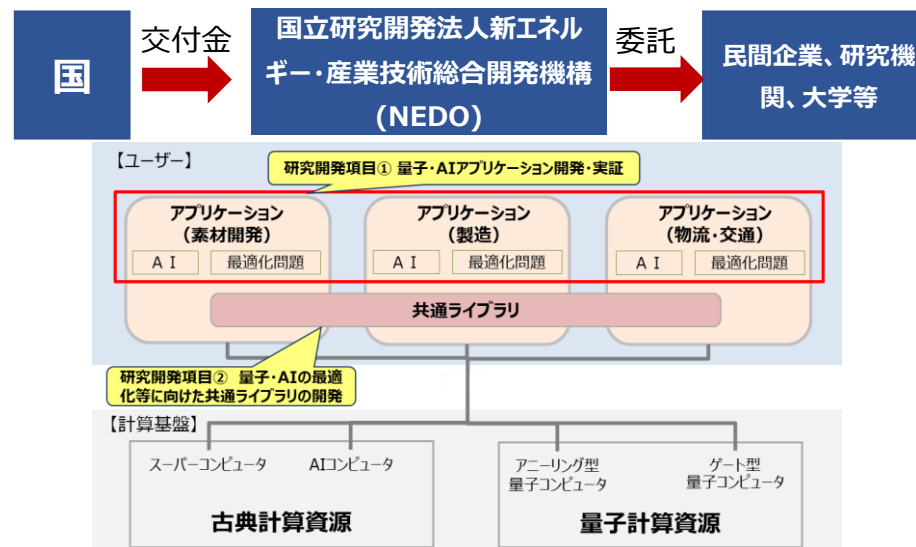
国

交付金

国立研究開発法人新エネルギー・産業技術総合開発機構（NEDO）

委託

民間企業、研究機関、大学等

【ユーザー】

研究開発項目① 量子・AIアプリケーション開発・実証

アプリケーション（素材開発）

ＡＩ

最適化問題

アプリケーション（製造）

ＡＩ

最適化問題

アプリケーション（物流・交通）

ＡＩ

最適化問題

共通ライブラリ

研究開発項目② 量子・AIの最適化等に向けた共通ライブラリの開発

【計算基盤】

スーパーコンピュータ

AIコンピュータ

古典計算資源

アニーリング型量子コンピュータ

ゲート型量子コンピュータ

量子計算資源